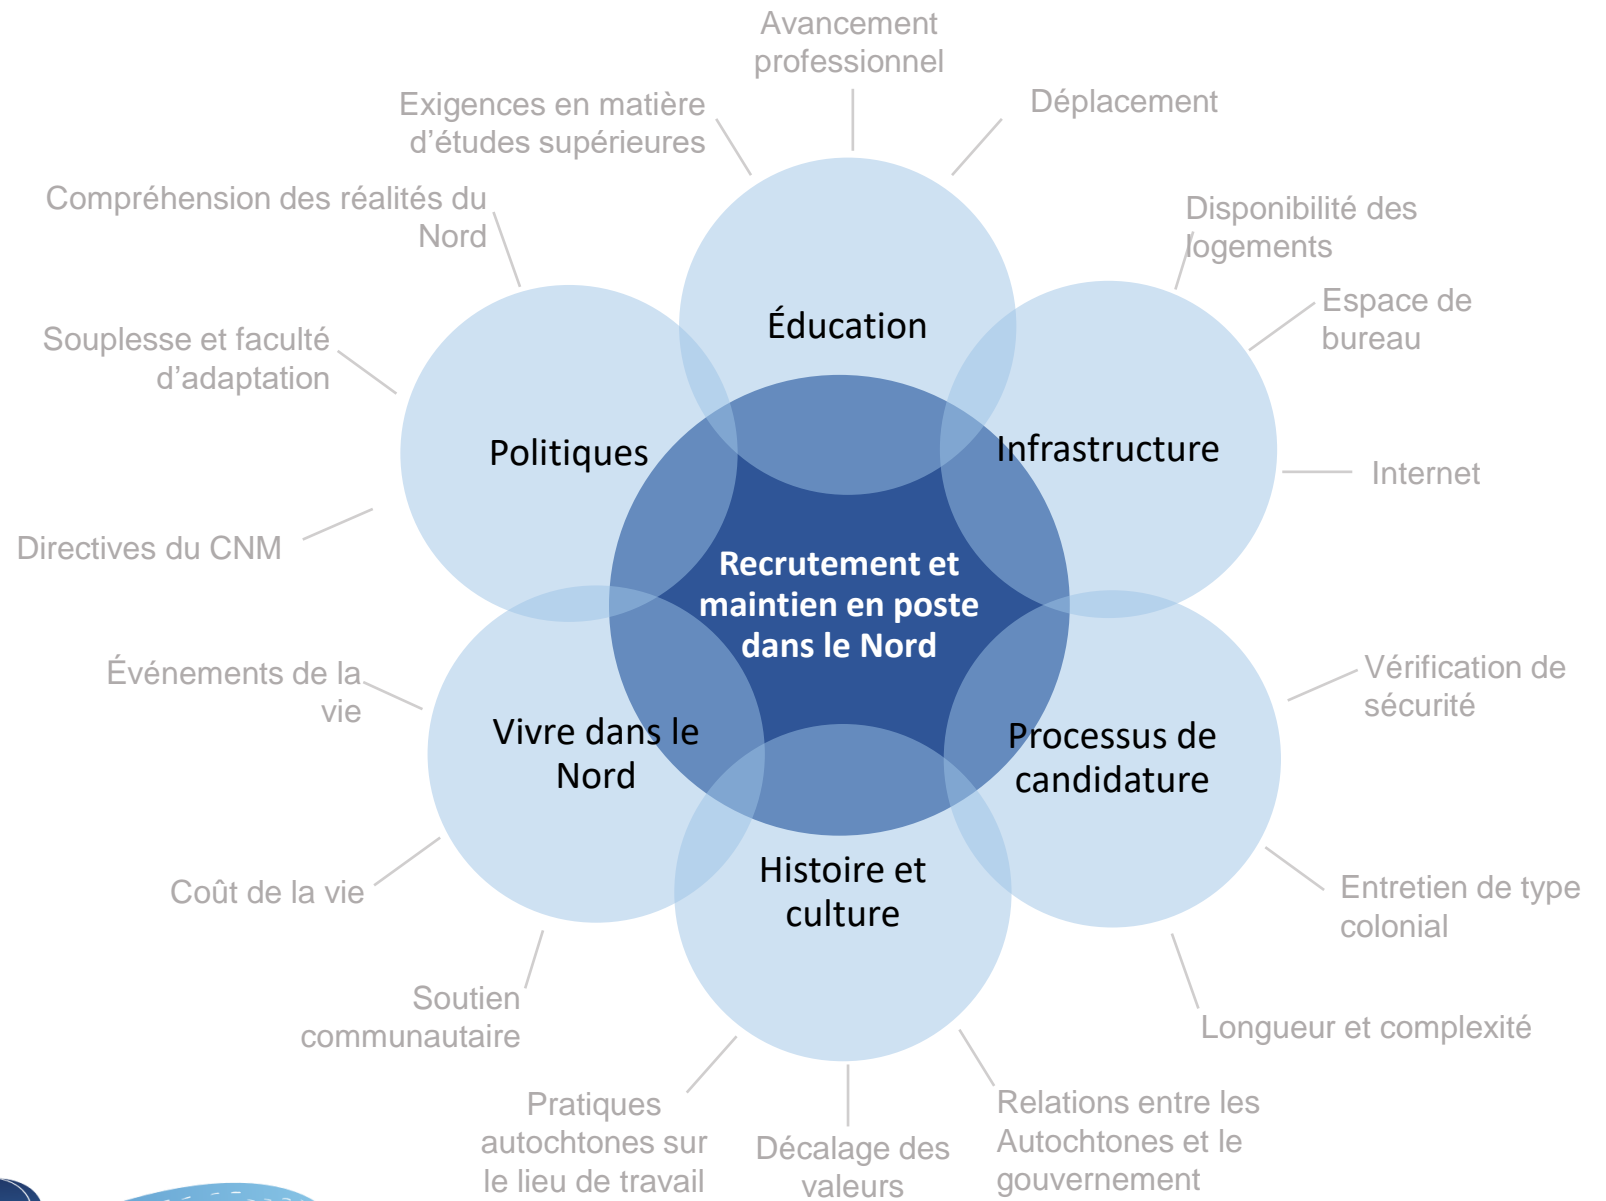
Avancement professionnel

Exigences en matière d'études supérieures

Déplacement

Compréhension des réalités du Nord

Disponibilité des logements

Espace de bureau

Éducation

Souplesse et faculté d'adaptation

Politiques

Infrastructure

Internet

Directives du CNM

Recrutement et maintien en poste dans le Nord

Événements de la vie

Vérification de sécurité

Vivre dans le Nord

Processus de candidature

Histoire et culture

Coût de la vie

Entretien de type colonial

Soutien communautaire

Longueur et complexité

Pratiques autochtones sur le lieu de travail

Décalage des valeurs

Relations entre les Autochtones et le gouvernement